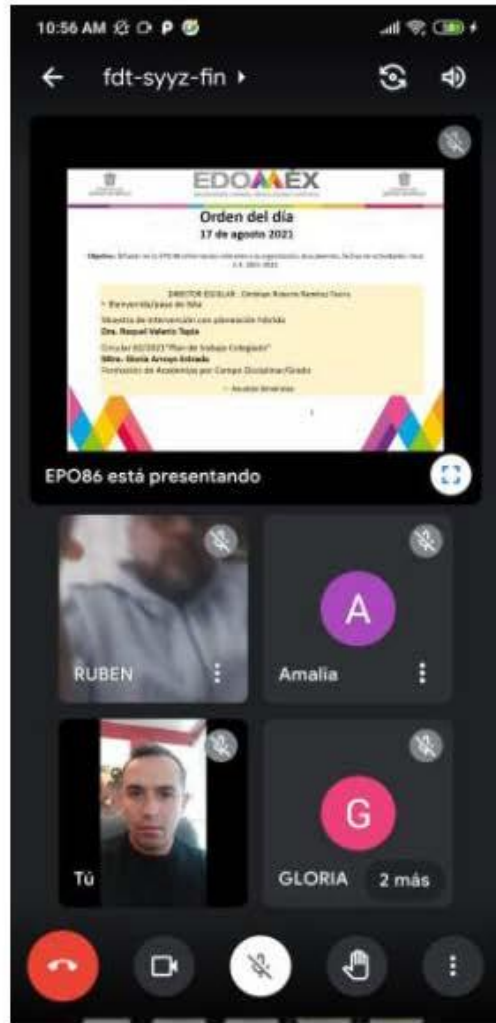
10:56 AM

fdt-syyz-fin

EDOMÉX

Orden del día

17 de agosto 2021

Objetivo: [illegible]

DIRECTOR ESCOLAR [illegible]

• Bienvenida/pase de lista

Muestra de intervención con planeación híbrida

Dra. Raquel Valerio Tapia

Circular 02/2021 "Plan de trabajo Colegiado"

Mtra. Gloria Arroyo Estrada

Formación de Academias por Campo Disciplinar/Grado

• Asuntos Generales

EPO86 está presentando

RUBEN

A

Amalia

Tú

G

GLORIA

2 más